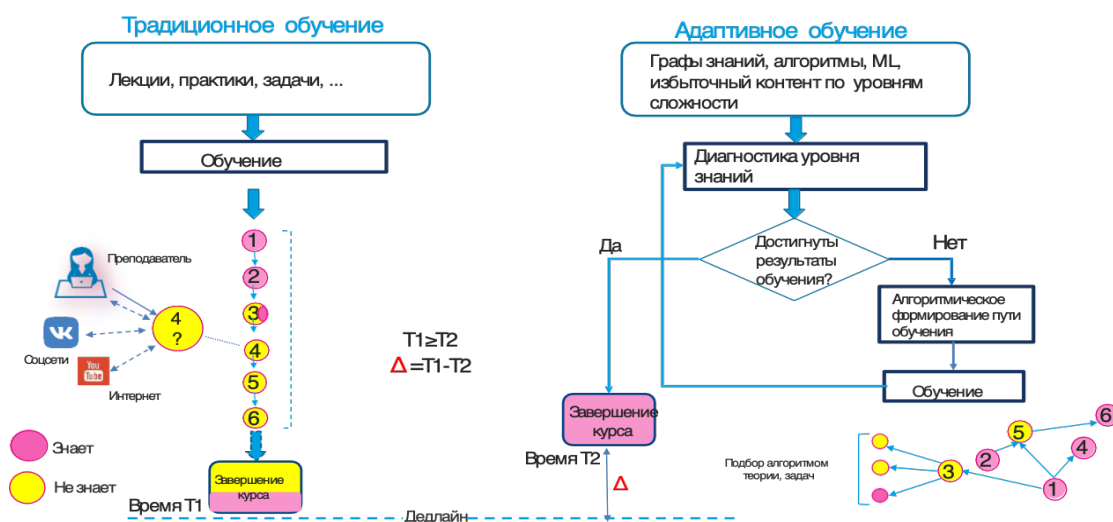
Традиционное обучение

Лекции, практики, задачи, ...

Обучение

1
2
3
4
5
6

Преподаватель

4
?

Соцсети

You Tube

Интернет

Знает

Не знает

Завершение курса

Время Т1

Т1≥Т2
Δ =Т1-Т2

Дедлайн

Адаптивное обучение

Графы знаний, алгоритмы, ML, избыточный контент по уровням сложности

Диагностика уровня знаний

Да

Достигнуты результаты обучения?

Нет

Алгоритмическое формирование пути обучения

Обучение

Завершение курса

Время Т2

Δ

Подбор алгоритмом теории, задач

6
5
4
2
3
1